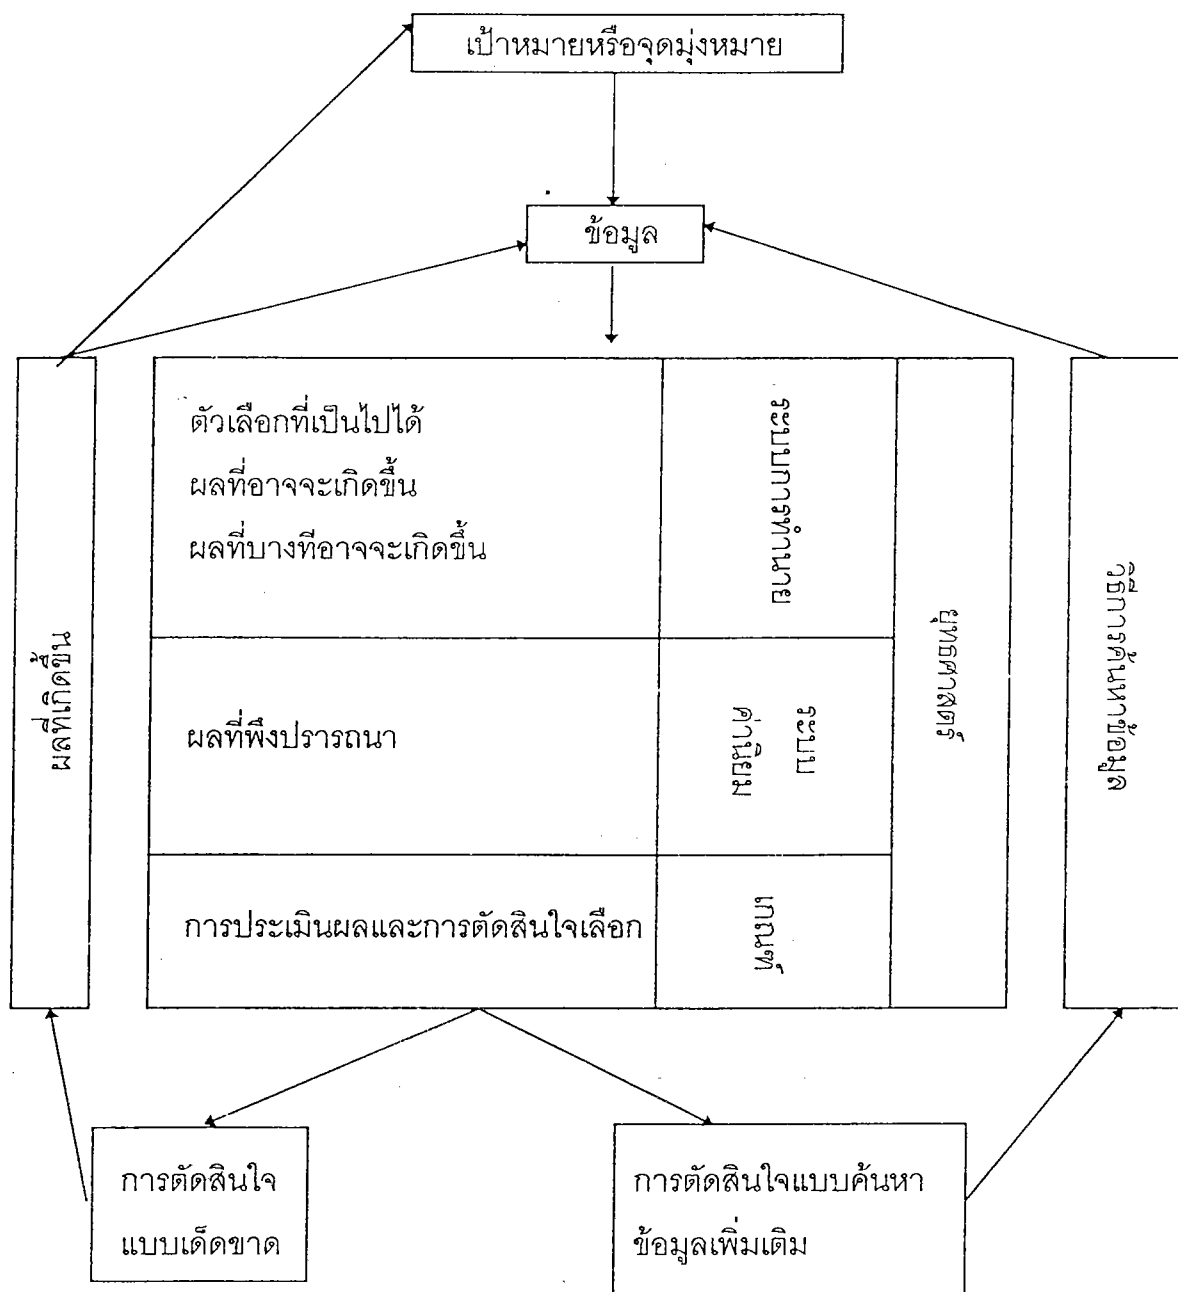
เป้าหมายหรือจุดมุ่งหมาย

ข้อมูล

ผลที่เกิดขึ้น

ตัวเลือกที่เป็นไปได้
ผลที่อาจจะเกิดขึ้น
ผลที่บางทีอาจจะเกิดขึ้น

ระบบการทำนาย

ผลที่พึงปรารถนา

ระบบค่านิยม

การประเมินผลและการตัดสินใจเลือก

เกณฑ์

กลยุทธ์

วิธีการค้นหาข้อมูล

การตัดสินใจ
แบบเด็ดขาด

การตัดสินใจแบบค้นหา
ข้อมูลเพิ่มเติม